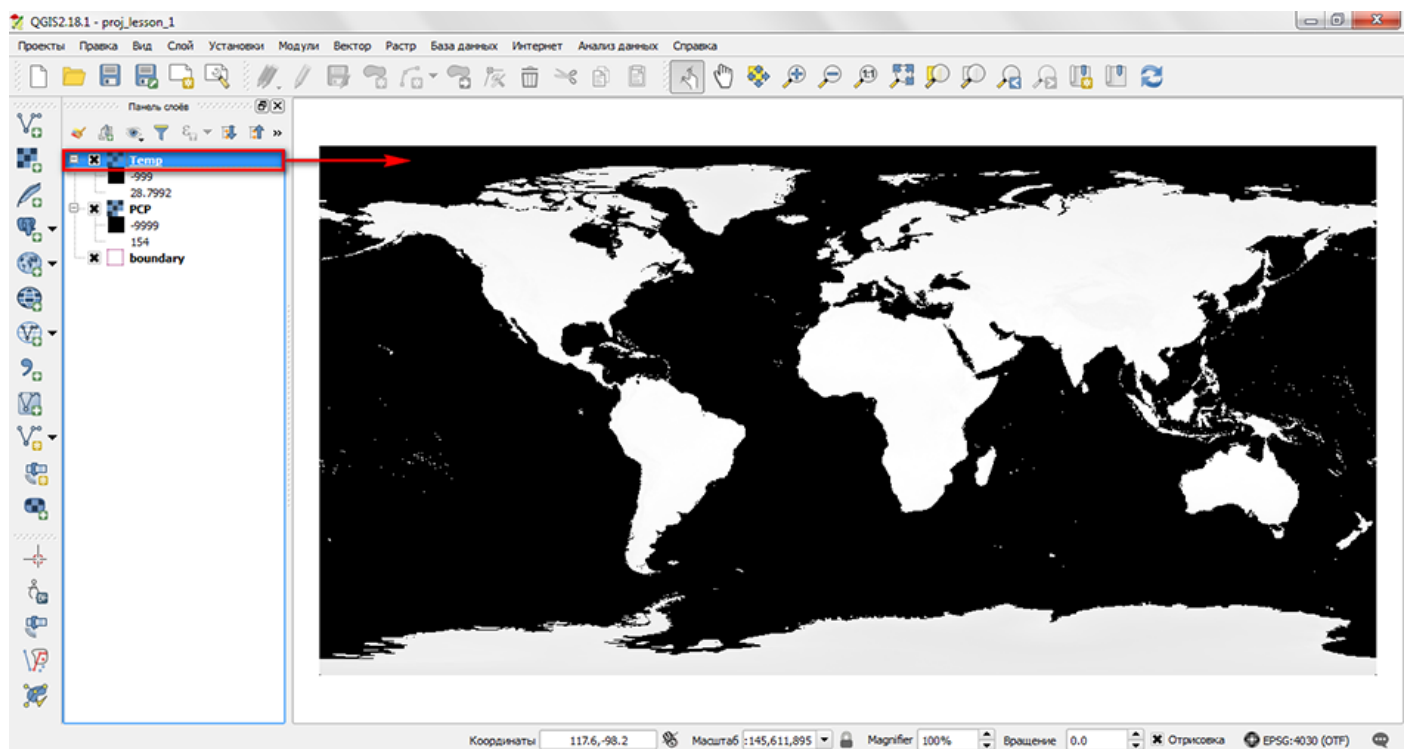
QGIS2.18.1 - proj_lesson_1

Проекты Правка Вид Слой Установки Модули Вектор Растр База данных Интернет Анализ данных Справка

Панель слоёв

Temp
-999
28.7992
PCP
-9999
154
boundary

Координаты 117.6,-98.2 Масштаб :145,611,895 Magnifier 100% Вращение 0.0 Отрисовка EPSG:4030 (OTF)